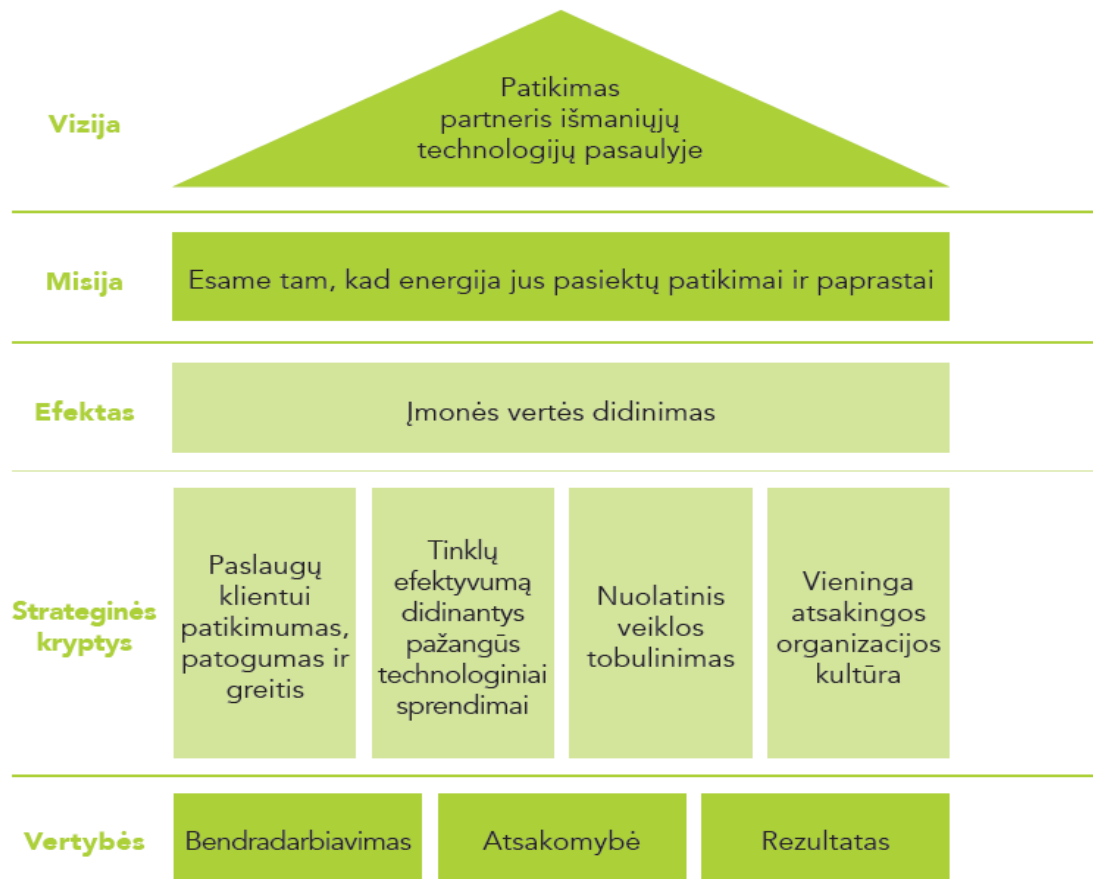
Vizija

Patikimas partneris išmaniųjų technologijų pasaulyje

Misija

Esame tam, kad energija jus pasiektų patikimai ir paprastai

Efektas

Įmonės vertės didinimas

Strateginės kryptys

Paslaugų klientui patikimumas, patogumas ir greitis

Tinklų efektyvumą didinantys pažangūs technologiniai sprendimai

Nuolatinis veiklos tobulinimas

Vieninga atsakingos organizacijos kultūra

Vertybės

Bendradarbiavimas

Atsakomybė

Rezultatas